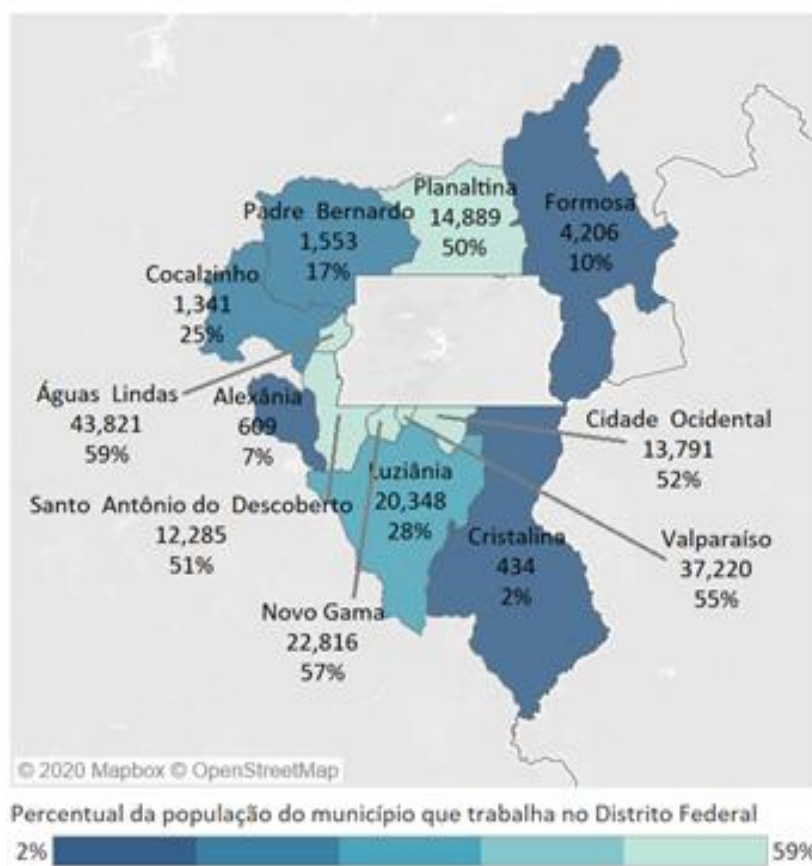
Planaltina
14,889
50%

Padre Bernardo
1,553
17%

Formosa
4,206
10%

Cocalzinho
1,341
25%

Águas Lindas
43,821
59%

Alexânia
609
7%

Cidade Ocidental
13,791
52%

Luziânia
20,348
28%

Santo Antônio do Descoberto
12,285
51%

Cristalina
434
2%

Valparaíso
37,220
55%

Novo Gama
22,816
57%

© 2020 Mapbox © OpenStreetMap

Percentual da população do município que trabalha no Distrito Federal

2%

59%